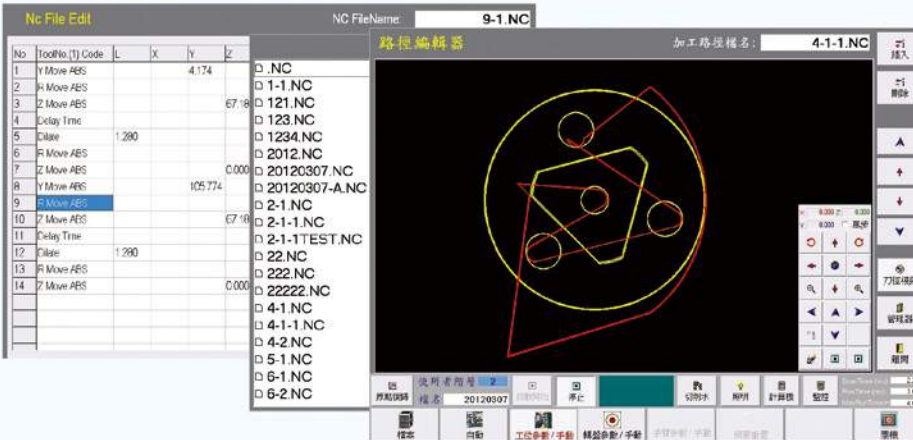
Nc File Edit

NC FileName: 9-1.NC

| No | ToolNo.(1) Code | L | X | Y | Z |
|---|---|---|---|---|---|
| 1 | Y Move ABS | | | 4.174 | |
| 2 | R Move ABS | | | | |
| 3 | Z Move ABS | | | | 67.18 |
| 4 | Delay Time | | | | |
| 5 | Dilate | 1.280 | | | |
| 6 | R Move ABS | | | | |
| 7 | Z Move ABS | | | | 0.000 |
| 8 | Y Move ABS | | | 105.774 | |
| 9 | R Move ABS | | | | |
| 10 | Z Move ABS | | | | 67.18 |
| 11 | Delay Time | | | | |
| 12 | Dilate | 1.280 | | | |
| 13 | R Move ABS | | | | |
| 14 | Z Move ABS | | | | 0.000 |

.NC
1-1.NC
121.NC
123.NC
1234.NC
2012.NC
20120307.NC
20120307-A.NC
2-1.NC
2-1-1.NC
2-1-1TEST.NC
22.NC
222.NC
22222.NC
4-1.NC
4-1-1.NC
4-2.NC
5-1.NC
6-1.NC
6-2.NC

路徑編輯器

加工路徑檔名: 4-1-1.NC

插入
刪除

0.000 0.000
0.000 □ 展開

使用者階層 2
檔名 20120307

原點回歸
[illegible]
停止
切削水
照明
計算機
監控
檔案
自動
工位參數/手動
轉盤參數/手動
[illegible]
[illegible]
刀徑補償
管理器
離開
重機